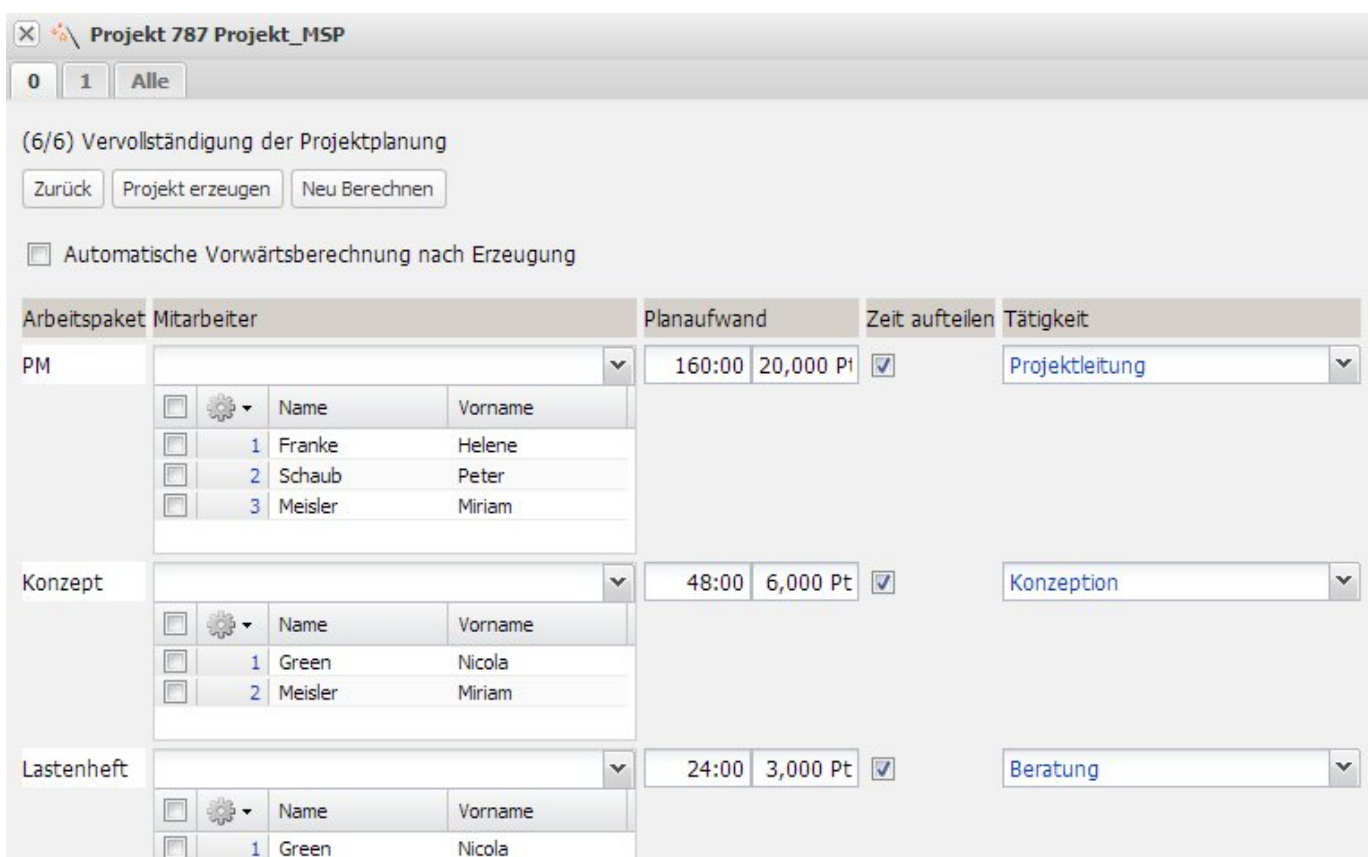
Projekt 787 Projekt_MSP

0 1 Alle

(6/6) Vervollständigung der Projektplanung

Zurück Projekt erzeugen Neu Berechnen

Automatische Vorwärtsberechnung nach Erzeugung

| Arbeitspaket | Mitarbeiter | Planaufwand | | Zeit aufteilen | Tätigkeit |
|---|---|---|---|---|---|
| PM | | 160:00 | 20,000 Pt | | Projektleitung |
| Konzept | | 48:00 | 6,000 Pt | | Konzeption |
| Lastenheft | | 24:00 | 3,000 Pt | | Beratung |

| | Name | Vorname |
|---|---|---|
| 1 | Franke | Helene |
| 2 | Schaub | Peter |
| 3 | Meisler | Miriam |

| | Name | Vorname |
|---|---|---|
| 1 | Green | Nicola |
| 2 | Meisler | Miriam |

| | Name | Vorname |
|---|---|---|
| 1 | Green | Nicola |